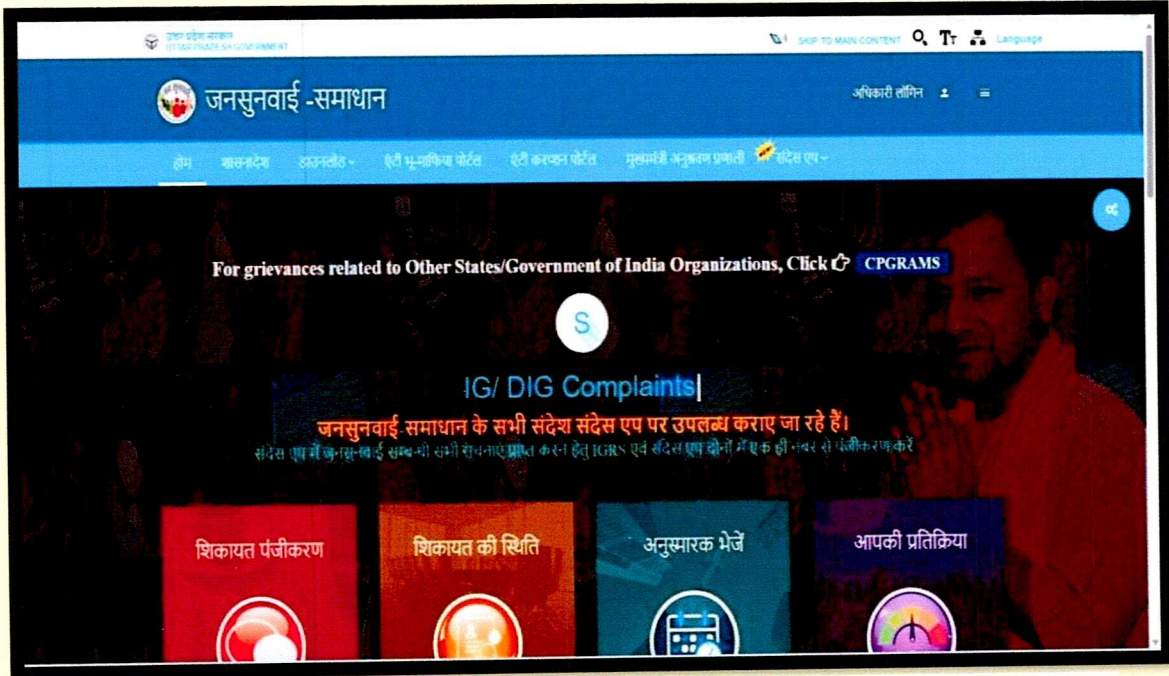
उत्तर प्रदेश सरकार
UTTAR PRADESH GOVERNMENT

SKIP TO MAIN CONTENT Tт Language

जनसुनवाई -समाधान

अधिकारी लॉगिन

होम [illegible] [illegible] एंटी भू-माफिया पोर्टल एंटी करप्शन पोर्टल मुख्यमंत्री अनुश्रवण प्रणाली संदेस एप

For grievances related to Other States/Government of India Organizations, Click CPGRAMS

S

IG/ DIG Complaints

जनसुनवाई-समाधान के सभी संदेश संदेस एप पर उपलब्ध कराए जा रहे हैं।
संदेस एप में जनसुनवाई सम्बन्धी सभी सूचनाएं प्राप्त करने हेतु IGRS एवं संदेस एप दोनों में एक ही नंबर से पंजीकरण करें

शिकायत पंजीकरण

शिकायत की स्थिति

अनुस्मारक भेजें

आपकी प्रतिक्रिया